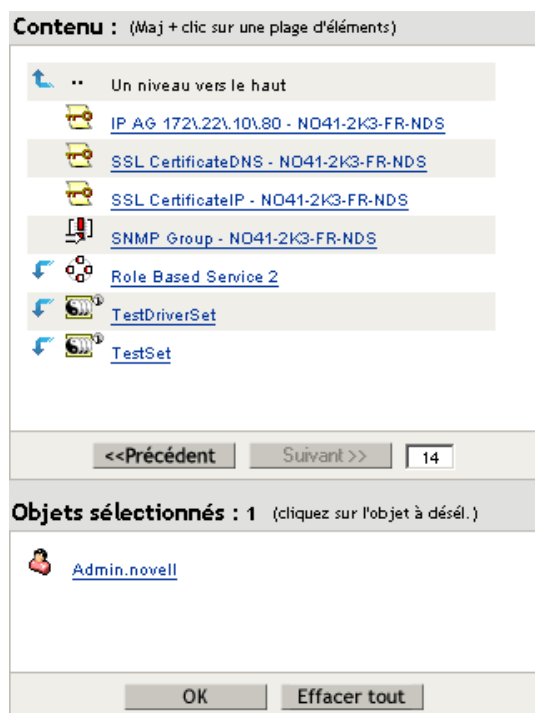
Contenu : (Maj + clic sur une plage d'éléments)

.. Un niveau vers le haut

IP AG 172\.22\.10\.80 - NO41-2K3-FR-NDS

SSL CertificateDNS - NO41-2K3-FR-NDS

SSL CertificateIP - NO41-2K3-FR-NDS

SNMP Group - NO41-2K3-FR-NDS

Role Based Service 2

TestDriverSet

TestSet

<<Précédent Suivant >> 14

Objets sélectionnés : 1 (cliquez sur l'objet à désél.)

Admin.novell

OK Effacer tout